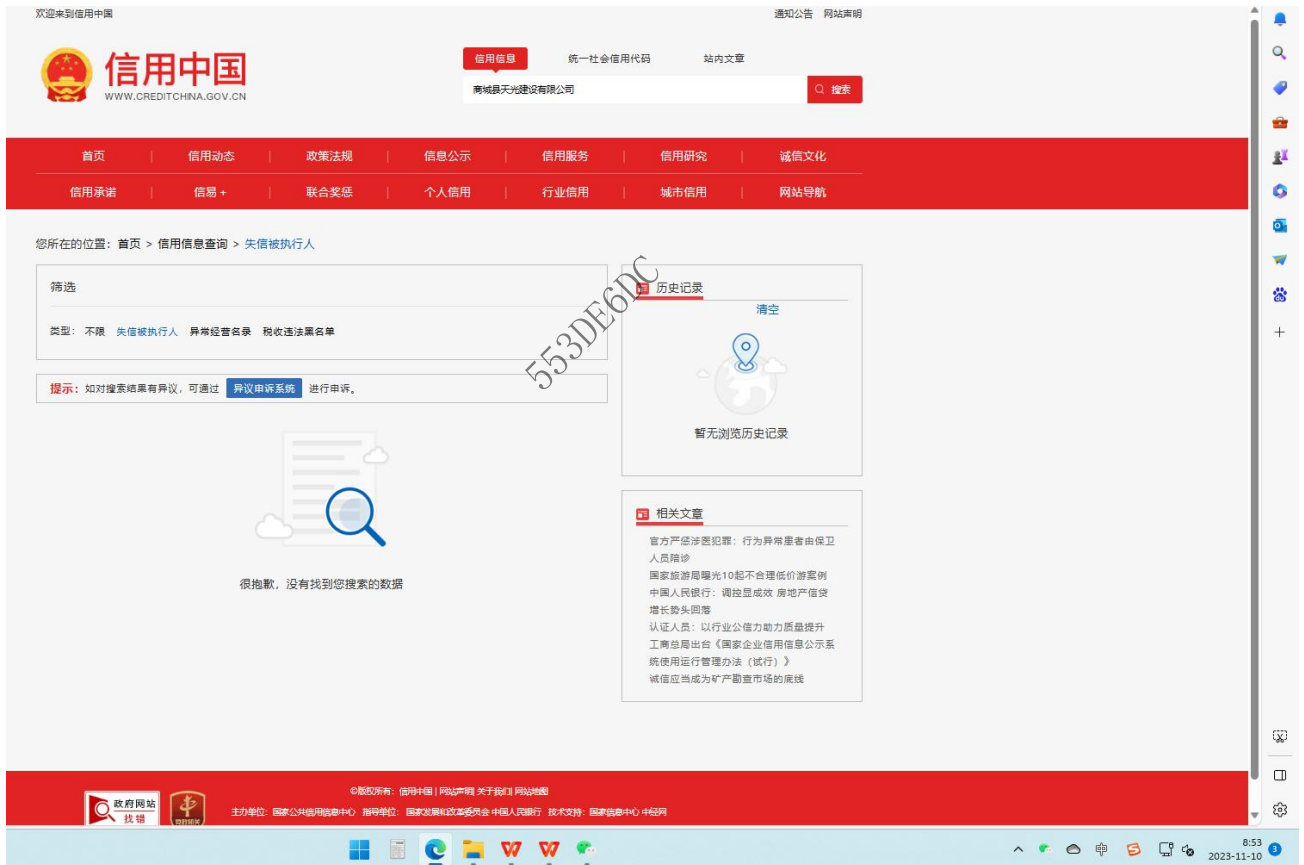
欢迎来到信用中国

通知公告 网站声明

信用中国
WWW.CREDITCHINA.GOV.CN

信用信息 统一社会信用代码 站内文章

商城县天光建设有限公司

搜索

首页 | 信用动态 | 政策法规 | 信息公示 | 信用服务 | 信用研究 | 诚信文化

信用承诺 | 信易+ | 联合奖惩 | 个人信用 | 行业信用 | 城市信用 | 网站导航

您所在的位置：首页 > 信用信息查询 > 失信被执行人

筛选

类型：不限 失信被执行人 异常经营名录 税收违法黑名单

提示：如对搜索结果有异议，可通过 异议申诉系统 进行申诉。

553DE6DC

历史记录

清空

暂无浏览历史记录

很抱歉，没有找到您搜索的数据

相关文章

官方严惩涉医犯罪：行为异常患者由保卫人员陪诊
国家旅游局曝光10起不合理低价游案例
中国人民银行：调控显成效 房地产信贷增长势头回落
认证人员：以行业公信力助力质量提升
工商总局出台《国家企业信用信息公示系统使用运行管理办法（试行）》
诚信应当成为矿产勘查市场的底线

©版权所有：信用中国 | 网站声明 | 关于我们 | 网站地图
主办单位：国家公共信用信息中心 指导单位：国家发展和改革委员会 中国人民银行 技术支持：国家信息中心 中经网

政府网站 找错

中

8:53
2023-11-10